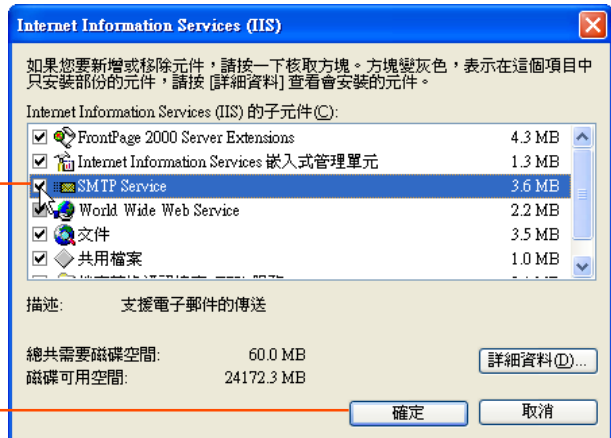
Internet Information Services (IIS)

如果您要新增或移除元件，請按一下核取方塊。方塊變灰色，表示在這個項目中只安裝部份的元件，請按 [詳細資料] 查看會安裝的元件。

Internet Information Services (IIS) 的子元件(C):

| | |
|---|---|
| FrontPage 2000 Server Extensions | 4.3 MB |
| Internet Information Services 嵌入式管理單元 | 1.3 MB |
| SMTP Service | 3.6 MB |
| World Wide Web Service | 2.2 MB |
| 文件 | 3.5 MB |
| 共用檔案 | 1.0 MB |
| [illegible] | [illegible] |

描述: 支援電子郵件的傳送

總共需要磁碟空間: 60.0 MB
磁碟可用空間: 24172.3 MB

詳細資料(D)...

確定 取消